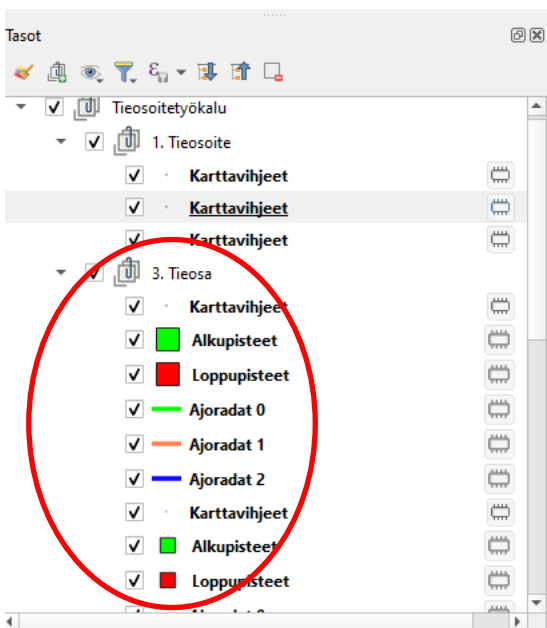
Tasot

Tieosoitetyökalu

1. Tieosoite

Karttavihjeet

Karttavihjeet

Karttavihjeet

3. Tieosa

Karttavihjeet

Alkupisteet

Loppupisteet

Ajoradat 0

Ajoradat 1

Ajoradat 2

Karttavihjeet

Alkupisteet

Loppupisteet

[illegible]